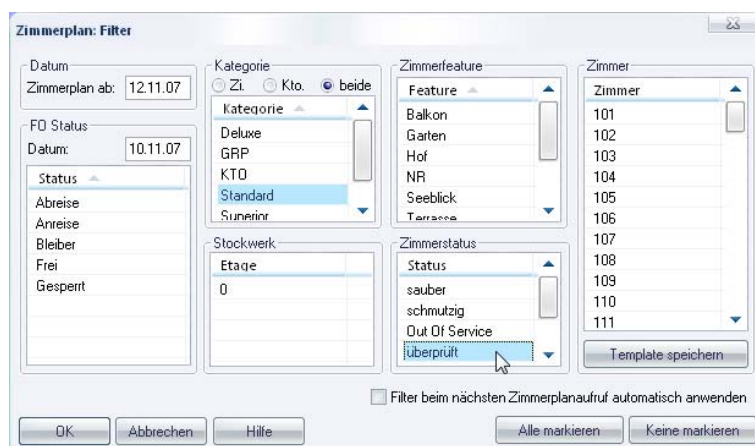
Zimmerplan: Filter

Datum
Zimmerplan ab: 12.11.07

FO Status
Datum: 10.11.07

| Status |
|---|
| Abreise |
| Anreise |
| Bleiber |
| Frei |
| Gesperrt |

Kategorie
Zi. Kto. beide

| Kategorie |
|---|
| Deluxe |
| GRP |
| KTO |
| Standard |
| Superior |

Stockwerk

| Etage |
|---|
| 0 |

Zimmerfeature

| Feature |
|---|
| Balkon |
| Garten |
| Hof |
| NR |
| Seeblick |
| Terrasse |

Zimmerstatus

| Status |
|---|
| sauber |
| schmutzig |
| Out Of Service |
| überprüft |

Zimmer

| Zimmer |
|---|
| 101 |
| 102 |
| 103 |
| 104 |
| 105 |
| 106 |
| 107 |
| 108 |
| 109 |
| 110 |
| 111 |

Template speichern

Filter beim nächsten Zimmerplanaufruf automatisch anwenden

OK Abbrechen Hilfe Alle markieren Keine markieren